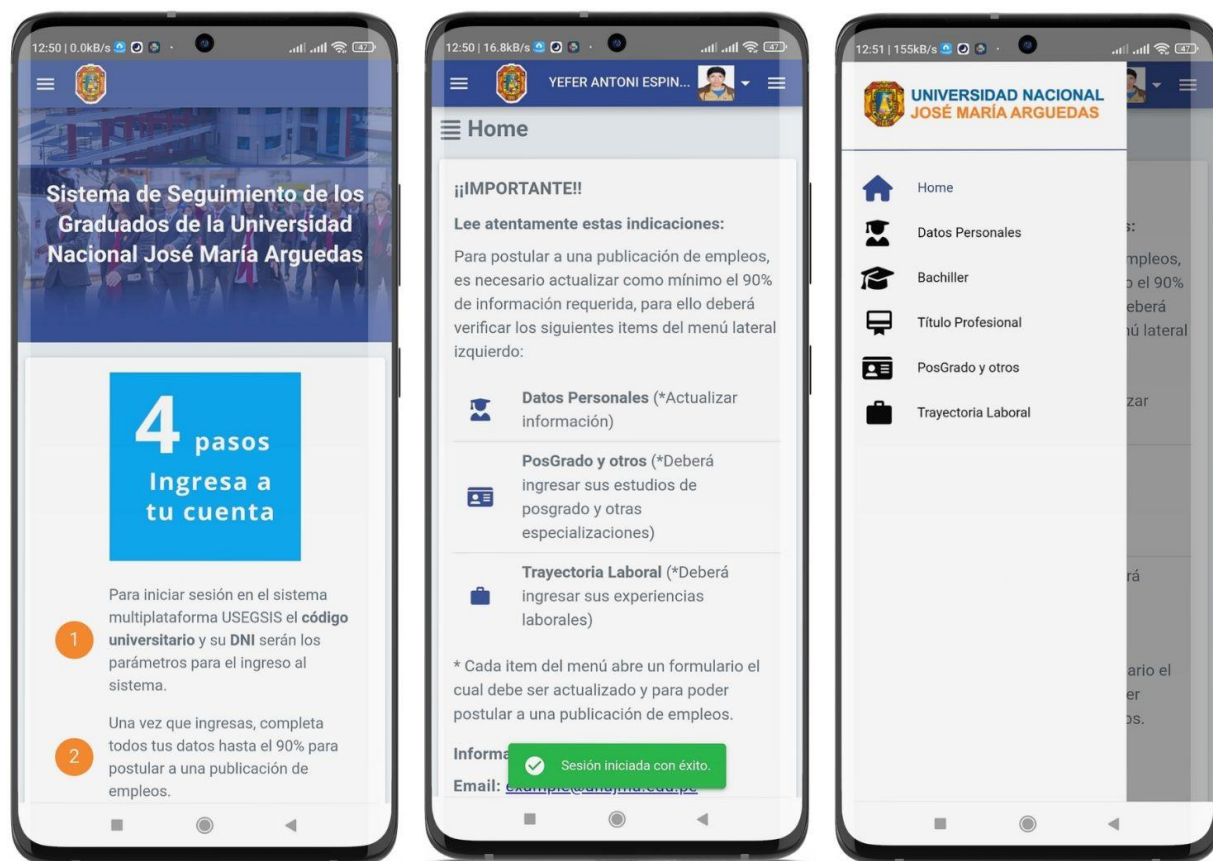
12:50 | 0.0kB/s

Sistema de Seguimiento de los Graduados de la Universidad Nacional José María Arguedas

4 pasos
Ingresa a tu cuenta

1 Para iniciar sesión en el sistema multiplataforma USEGSIS el **código universitario** y su **DNI** serán los parámetros para el ingreso al sistema.

2 Una vez que ingresas, completa todos tus datos hasta el 90% para postular a una publicación de empleos.

12:50 | 16.8kB/s

YEFER ANTONI ESPIN...

Home

¡¡IMPORTANTE!!

Lee atentamente estas indicaciones:

Para postular a una publicación de empleos, es necesario actualizar como mínimo el 90% de información requerida, para ello deberá verificar los siguientes items del menú lateral izquierdo:

**Datos Personales** (*Actualizar información)

**PosGrado y otros** (*Deberá ingresar sus estudios de posgrado y otras especializaciones)

**Trayectoria Laboral** (*Deberá ingresar sus experiencias laborales)

* Cada item del menú abre un formulario el cual debe ser actualizado y para poder postular a una publicación de empleos.

Informa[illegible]

Email: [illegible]

Sesión iniciada con éxito.

12:51 | 155kB/s

UNIVERSIDAD NACIONAL
JOSÉ MARÍA ARGUEDAS

Home
Datos Personales
Bachiller
Título Profesional
PosGrado y otros
Trayectoria Laboral

s:
mpleos,
el 90%
eberá
nú lateral
zar
rá
ario el
er
os.